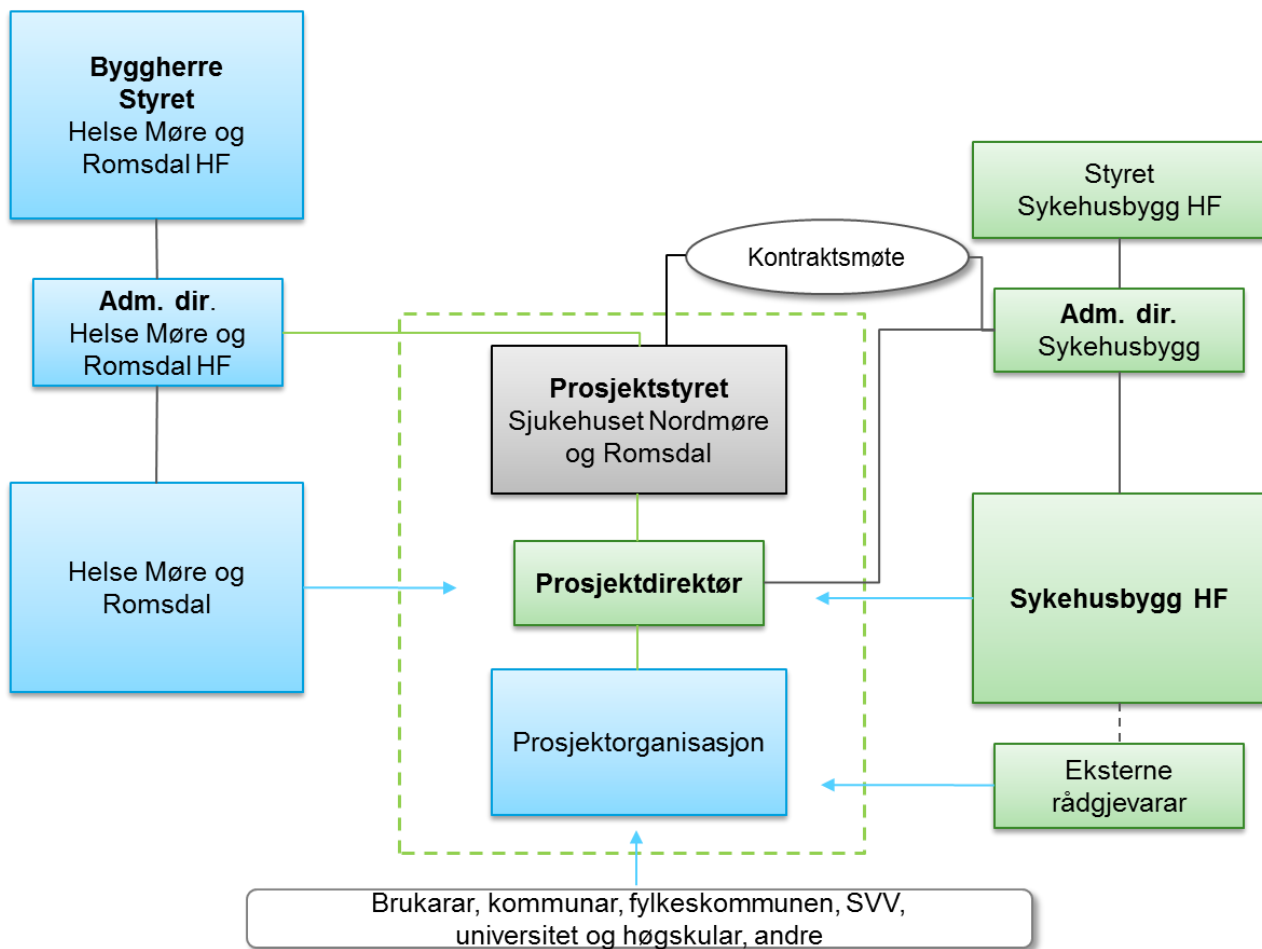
Byggherre
Styret
Helse Møre og Romsdal HF

Adm. dir.
Helse Møre og Romsdal HF

Helse Møre og Romsdal

Kontraktsmøte

Prosjektstyret
Sjukehuset Nordmøre og Romsdal

Prosjektdirektør

Prosjektorganisasjon

Styret
Sykehusbygg HF

Adm. dir.
Sykehusbygg

Sykehusbygg HF

Eksterne rådgjevarar

Brukarar, kommunar, fylkeskommunen, SVV, universitet og høgskular, andre